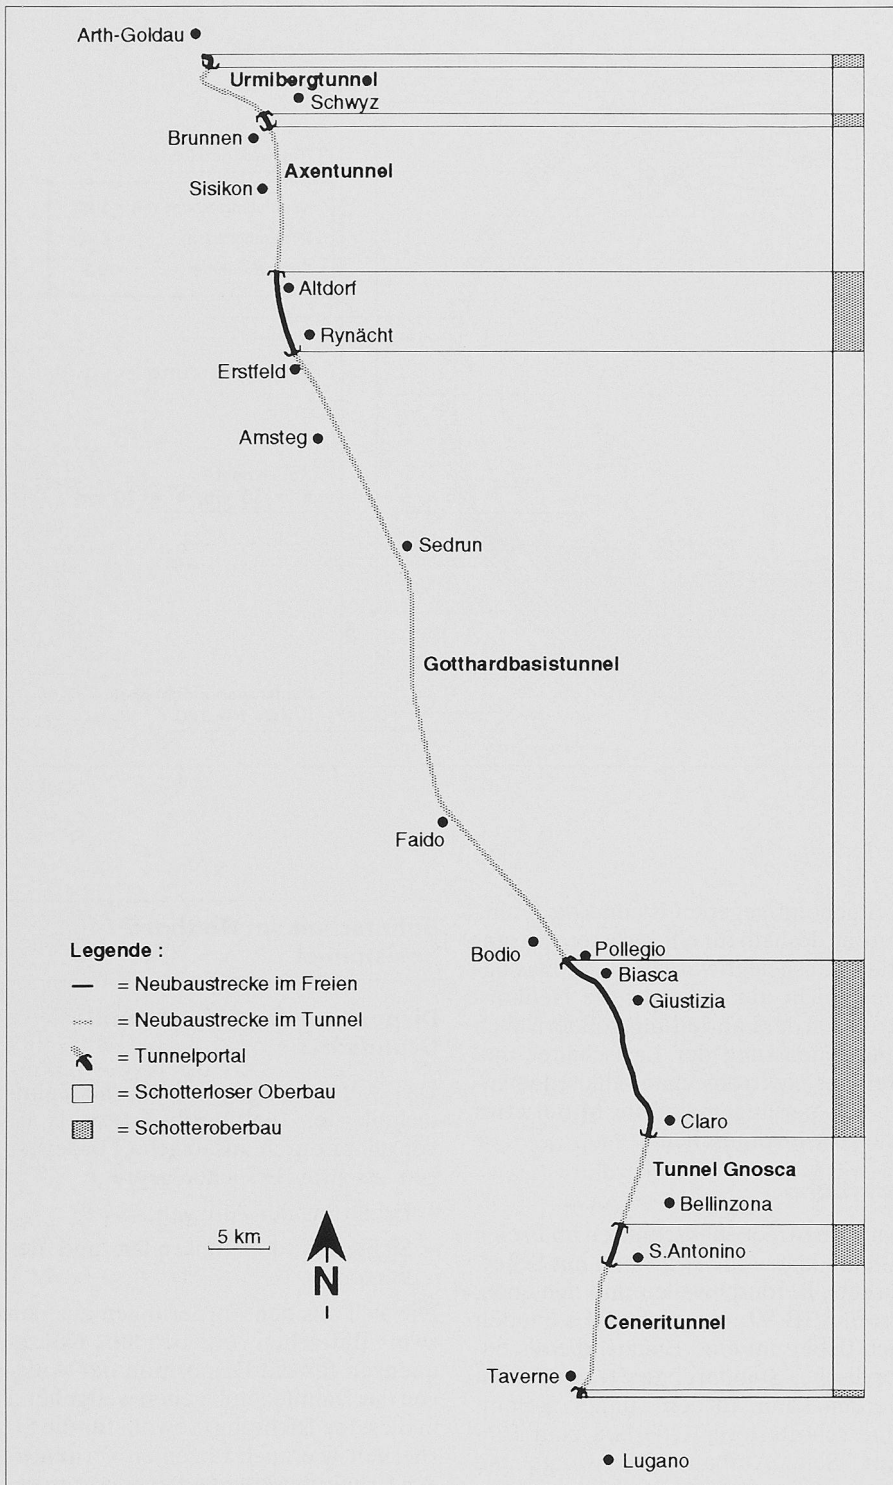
Arth-Goldau
Urmibergtunnel
Schwyz
Brunnen
Axentunnel
Sisikon
Altdorf
Rynächt
Erstfeld
Amsteg
Sedrun
Gotthardbasistunnel
Faido
Bodio
Pollegio
Biasca
Giustizia
Claro
Tunnel Gnosca
Bellinzona
S.Antonino
Ceneritunnel
Taverne
Lugano

Legende :
= Neubaustrecke im Freien
= Neubaustrecke im Tunnel
= Tunnelportal
= Schotterloser Oberbau
= Schotteroberbau

5 km

N